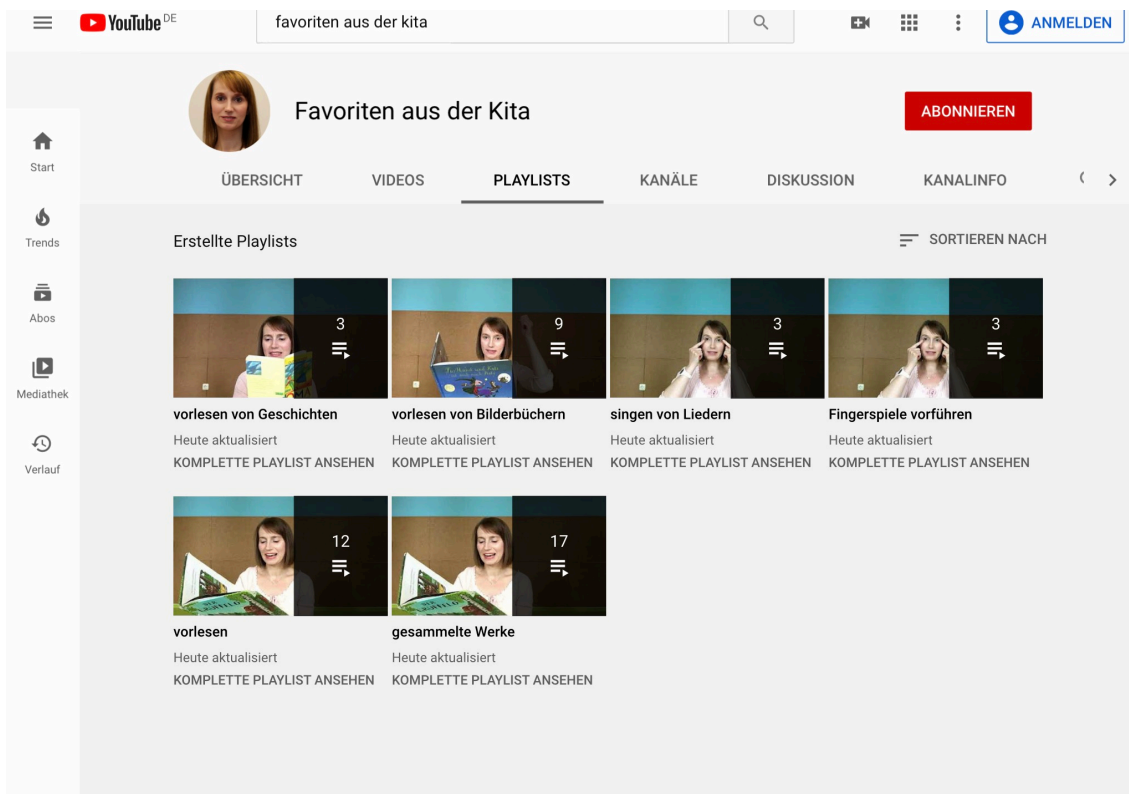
YouTube DE

favoriten aus der kita

ANMELDEN

Start
Trends
Abos
Mediathek
Verlauf

Favoriten aus der Kita

ABONNIEREN

ÜBERSICHT VIDEOS PLAYLISTS KANÄLE DISKUSSION KANALINFO

Erstellte Playlists

SORTIEREN NACH

3
vorlesen von Geschichten
Heute aktualisiert
KOMPLETTE PLAYLIST ANSEHEN

9
vorlesen von Bilderbüchern
Heute aktualisiert
KOMPLETTE PLAYLIST ANSEHEN

3
singen von Liedern
Heute aktualisiert
KOMPLETTE PLAYLIST ANSEHEN

3
Fingerspiele vorführen
Heute aktualisiert
KOMPLETTE PLAYLIST ANSEHEN

12
vorlesen
Heute aktualisiert
KOMPLETTE PLAYLIST ANSEHEN

17
gesammelte Werke
Heute aktualisiert
KOMPLETTE PLAYLIST ANSEHEN